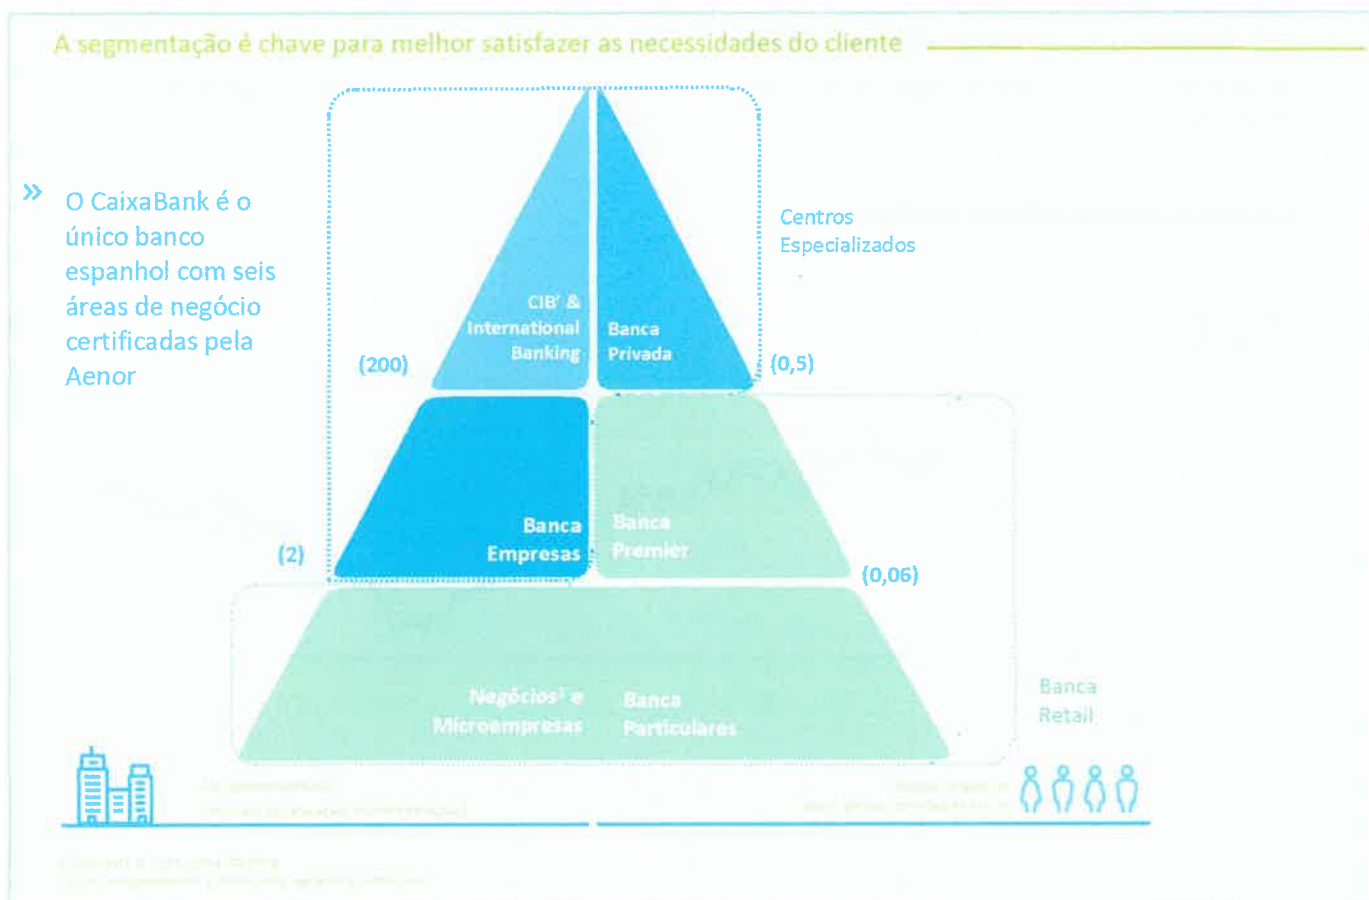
A segmentação é chave para melhor satisfazer as necessidades do cliente

» O CaixaBank é o único banco espanhol com seis áreas de negócio certificadas pela Aenor

CIB¹ & International Banking

Banca Privada

Centros Especializados

(200)

(0,5)

Banca Empresas

Banca Premier

(2)

(0,06)

Negócios² e Microempresas

Banca Particulares

Banca Retail

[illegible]

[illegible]

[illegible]

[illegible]